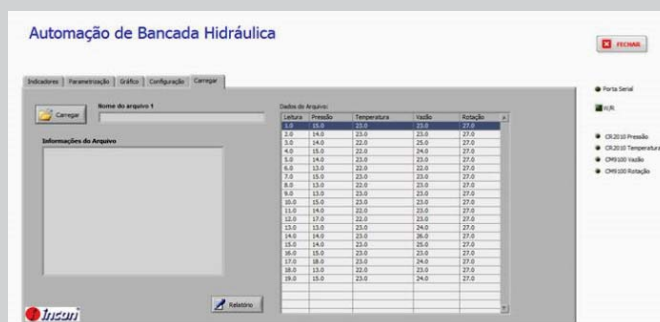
Automação de Bancada Hidráulica

FECHAR

Indicadores | Parametrização | Gráfico | Configuração | Carregar

Carregar

Nome do arquivo 1

Informações do Arquivo

Relatório

Dados do Arquivo:

| Leitura | Pressão | Temperatura | Vazão | Rotação |
|---|---|---|---|---|
| 1.0 | 15.0 | 23.0 | 23.0 | 27.0 |
| 2.0 | 14.0 | 23.0 | 23.0 | 27.0 |
| 3.0 | 14.0 | 22.0 | 25.0 | 27.0 |
| 4.0 | 15.0 | 22.0 | 24.0 | 27.0 |
| 5.0 | 14.0 | 23.0 | 23.0 | 27.0 |
| 6.0 | 13.0 | 22.0 | 23.0 | 27.0 |
| 7.0 | 15.0 | 23.0 | 23.0 | 27.0 |
| 8.0 | 13.0 | 22.0 | 23.0 | 27.0 |
| 9.0 | 13.0 | 23.0 | 23.0 | 27.0 |
| 10.0 | 15.0 | 23.0 | 23.0 | 27.0 |
| 11.0 | 14.0 | 22.0 | 23.0 | 27.0 |
| 12.0 | 17.0 | 22.0 | 23.0 | 27.0 |
| 13.0 | 13.0 | 23.0 | 24.0 | 27.0 |
| 14.0 | 14.0 | 23.0 | 26.0 | 27.0 |
| 15.0 | 14.0 | 23.0 | 25.0 | 27.0 |
| 16.0 | 15.0 | 23.0 | 23.0 | 27.0 |
| 17.0 | 18.0 | 23.0 | 24.0 | 27.0 |
| 18.0 | 13.0 | 22.0 | 23.0 | 27.0 |
| 19.0 | 15.0 | 23.0 | 24.0 | 27.0 |

Porta Serial

Incon

CR2010 Pressão
CR2010 Temperatura
CM9100 Vazão
CM9100 Rotação

Incon